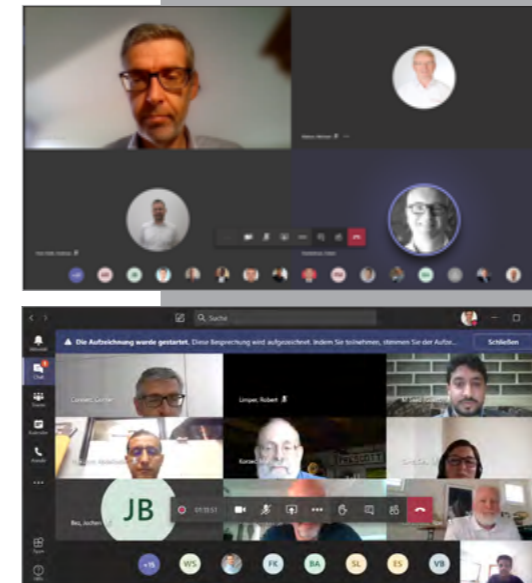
Suche

Die Aufzeichnung wurde gestartet. Diese Besprechung wird aufgezeichnet. Indem Sie teilnehmen, stimmen Sie der Aufze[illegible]

Schließen

Aktivität

Chat

Teams

Kalender

Anrufe

Limper, Robert

Beu, Jochen

JB

01:33:51

+15

WS

FK

BA

SL

ES

VB